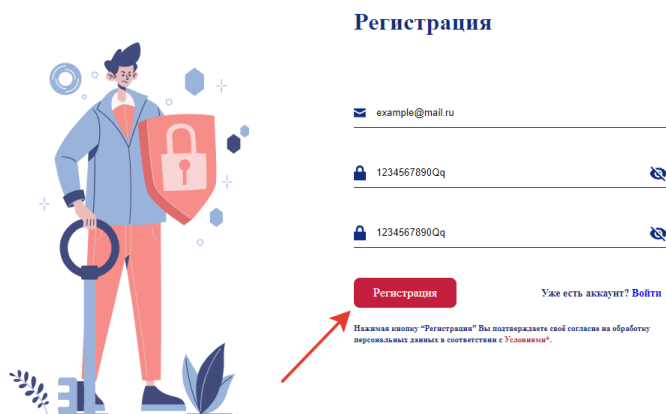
Регистрация

example@mail.ru

1234567890Qq

1234567890Qq

Регистрация

Уже есть аккаунт? Войти

Нажимая кнопку "Регистрация" Вы подтверждаете свое согласие на обработку персональных данных в соответствии с Условиями*.